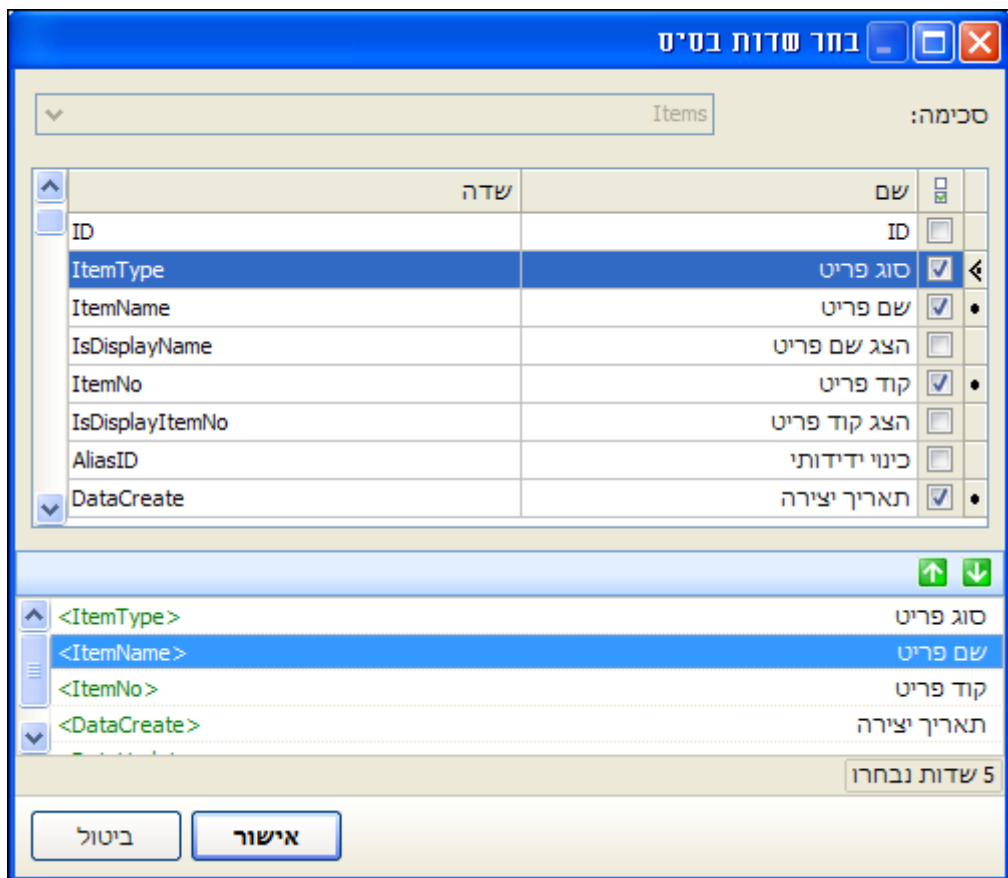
בחר שדות בסיס

סכימה: Items

| שם | שדה |
|---|---|
| ID | ID |
| סוג פריט | ItemType |
| שם פריט | ItemName |
| הצג שם פריט | IsDisplayName |
| קוד פריט | ItemNo |
| הצג קוד פריט | IsDisplayItemNo |
| כינוי ידידותי | AliasID |
| תאריך יצירה | DataCreate |

סוג פריט <ItemType>
שם פריט <ItemName>
קוד פריט <ItemNo>
תאריך יצירה <DataCreate>
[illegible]

5 שדות נבחרו

אישור
ביטול